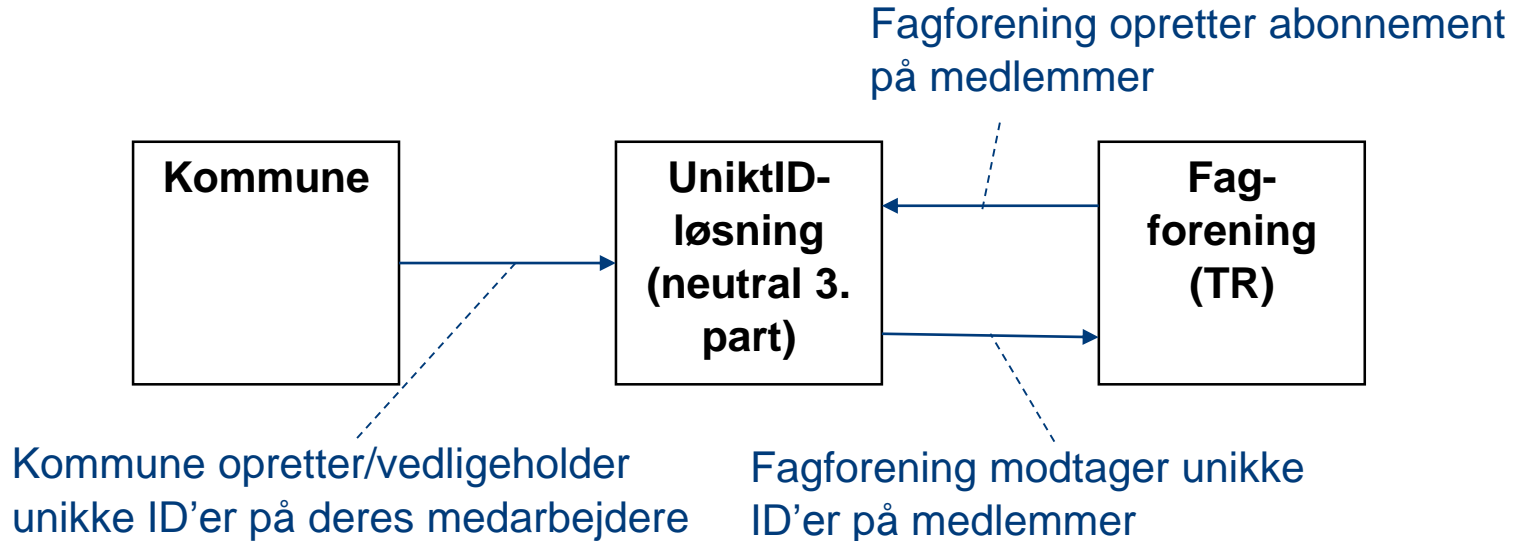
Fagforening opretter abonnement på medlemmer

Kommune

UniktID-løsning (neutral 3. part)

Fag-forening (TR)

Kommune opretter/vedligeholder unikke ID'er på deres medarbejdere

Fagforening modtager unikke ID'er på medlemmer